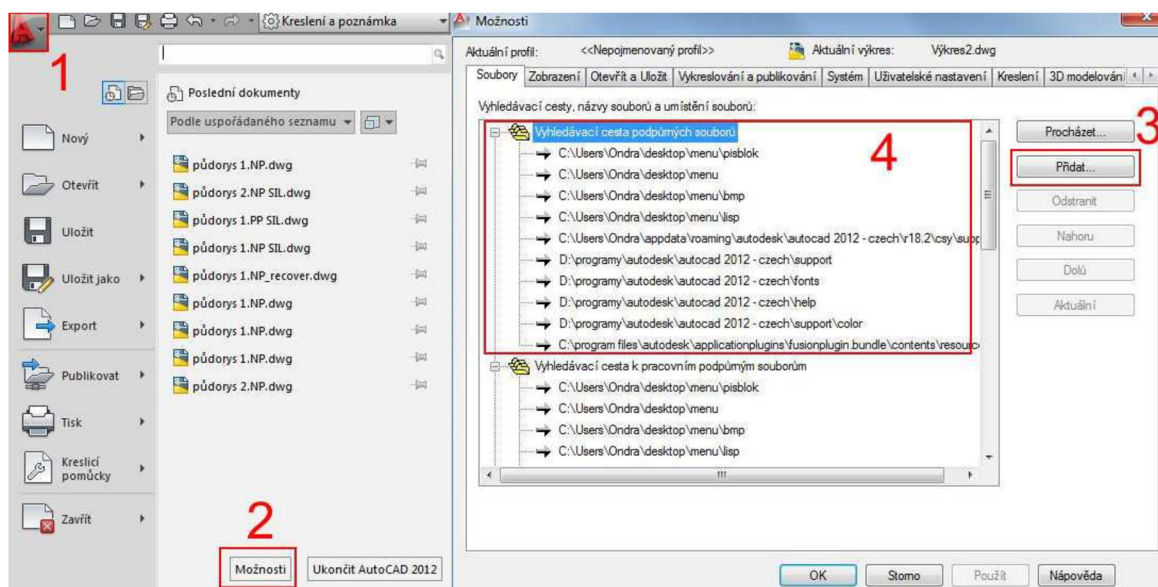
Kreslení a poznámka

1

Poslední dokumenty

Podle uspořádaného seznamu

Nový

Otevřít

Uložit

Uložit jako

Export

Publikovat

Tisk

Kreslicí pomůcky

Zavřít

půdorys 1.NP.dwg
půdorys 2.NP SIL.dwg
půdorys 1.PP SIL.dwg
půdorys 1.NP SIL.dwg
půdorys 1.NP_recover.dwg
půdorys 1.NP.dwg
půdorys 1.NP.dwg
půdorys 1.NP.dwg
půdorys 2.NP.dwg

2

Možnosti

Ukončit AutoCAD 2012

Možnosti

Aktuální profil: <<Nepojmenovaný profil>> Aktuální výkres: Výkres2.dwg

Soubory | Zobrazení | Otevřít a Uložit | Vykreslování a publikování | Systém | Uživatelské nastavení | Kreslení | 3D modelování

Vyhledávací cesty, názvy souborů a umístění souborů:

4

Vyhledávací cesta podpůrných souborů
C:\Users\Ondra\desktop\menu\pisblok
C:\Users\Ondra\desktop\menu
C:\Users\Ondra\desktop\menu\bmp
C:\Users\Ondra\desktop\menu\lisp
C:\Users\Ondra\appdata\roaming\autodesk\autocad 2012 - czech\r18.2\csy\supp
D:\programy\autodesk\autocad 2012 - czech\support
D:\programy\autodesk\autocad 2012 - czech\fonts
D:\programy\autodesk\autocad 2012 - czech\help
D:\programy\autodesk\autocad 2012 - czech\support\color
C:\program files\autodesk\applicationplugins\fusionplugin.bundle\contents\resourc
Vyhledávací cesta k pracovním podpůrným souborům
C:\Users\Ondra\desktop\menu\pisblok
C:\Users\Ondra\desktop\menu
C:\Users\Ondra\desktop\menu\bmp
C:\Users\Ondra\desktop\menu\lisp

3

Procházet...
Přidat...
Odstranit
Nahoru
Dolů
Aktuální

OK | Storno | Použít | Nápověda